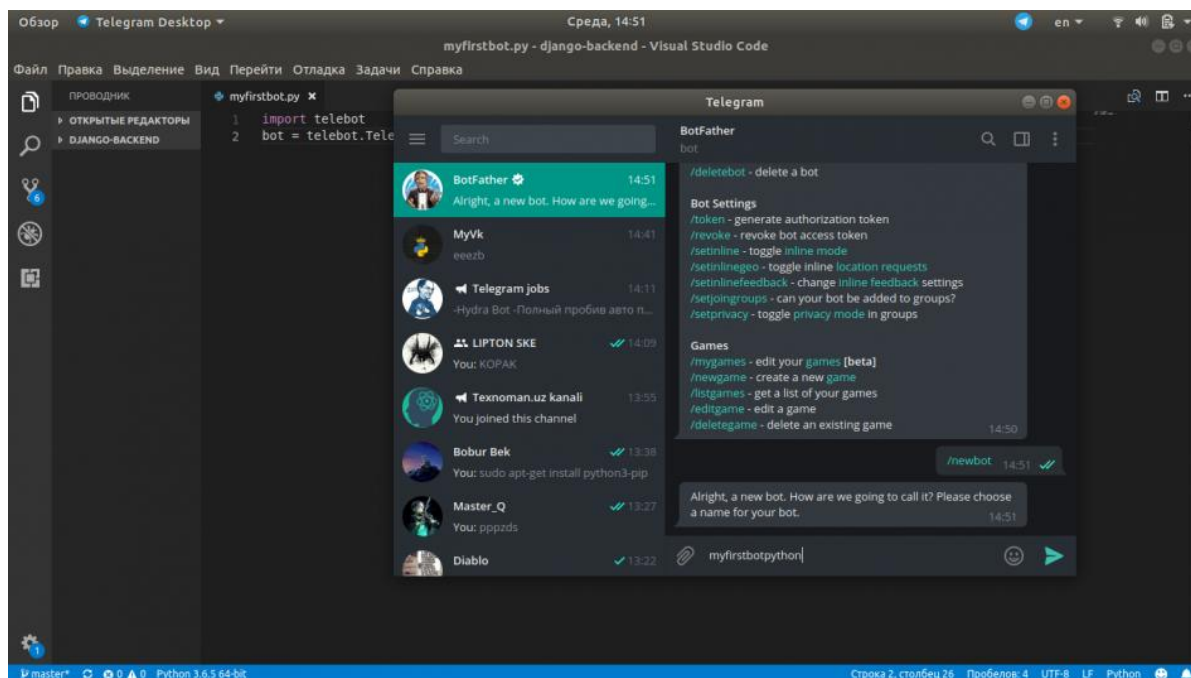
Обзор Telegram Desktop ▾ Среда, 14:51 en ▾

myfirstbot.py - django-backend - Visual Studio Code

Файл Правка Выделение Вид Перейти Отладка Задачи Справка

ПРОВОДНИК
▸ ОТКРЫТЫЕ РЕДАКТОРЫ
▸ DJANGO-BACKEND

myfirstbot.py ×

1 import telebot
2 bot = telebot.Tele

Telegram

Search

BotFather
bot

BotFather 14:51
Alright, a new bot. How are we going...

MyVk 14:41
eeezb

Telegram jobs 14:11
-Hydra Bot -Полный пробив авто п...

LIPTON SKE 14:09
You: KOPAK

Texnoman.uz kanali 13:55
You joined this channel

Bobur Bek 13:38
You: sudo apt-get install python3-pip

Master_Q 13:27
You: pppzds

Diablo 13:22

/deletebot - delete a bot

Bot Settings
/token - generate authorization token
/revoke - revoke bot access token
/setinline - toggle inline mode
/setinlinegeo - toggle inline location requests
/setinlinefeedback - change inline feedback settings
/setjoingroups - can your bot be added to groups?
/setprivacy - toggle privacy mode in groups

Games
/mygames - edit your games [beta]
/newgame - create a new game
/listgames - get a list of your games
/editgame - edit a game
/deletegame - delete an existing game 14:50

/newbot 14:51

Alright, a new bot. How are we going to call it? Please choose a name for your bot. 14:51

myfirstbotpython

master* Python 3.6.5 64-bit

Строка 2, столбец 26 Пробелов: 4 UTF-8 LF Python